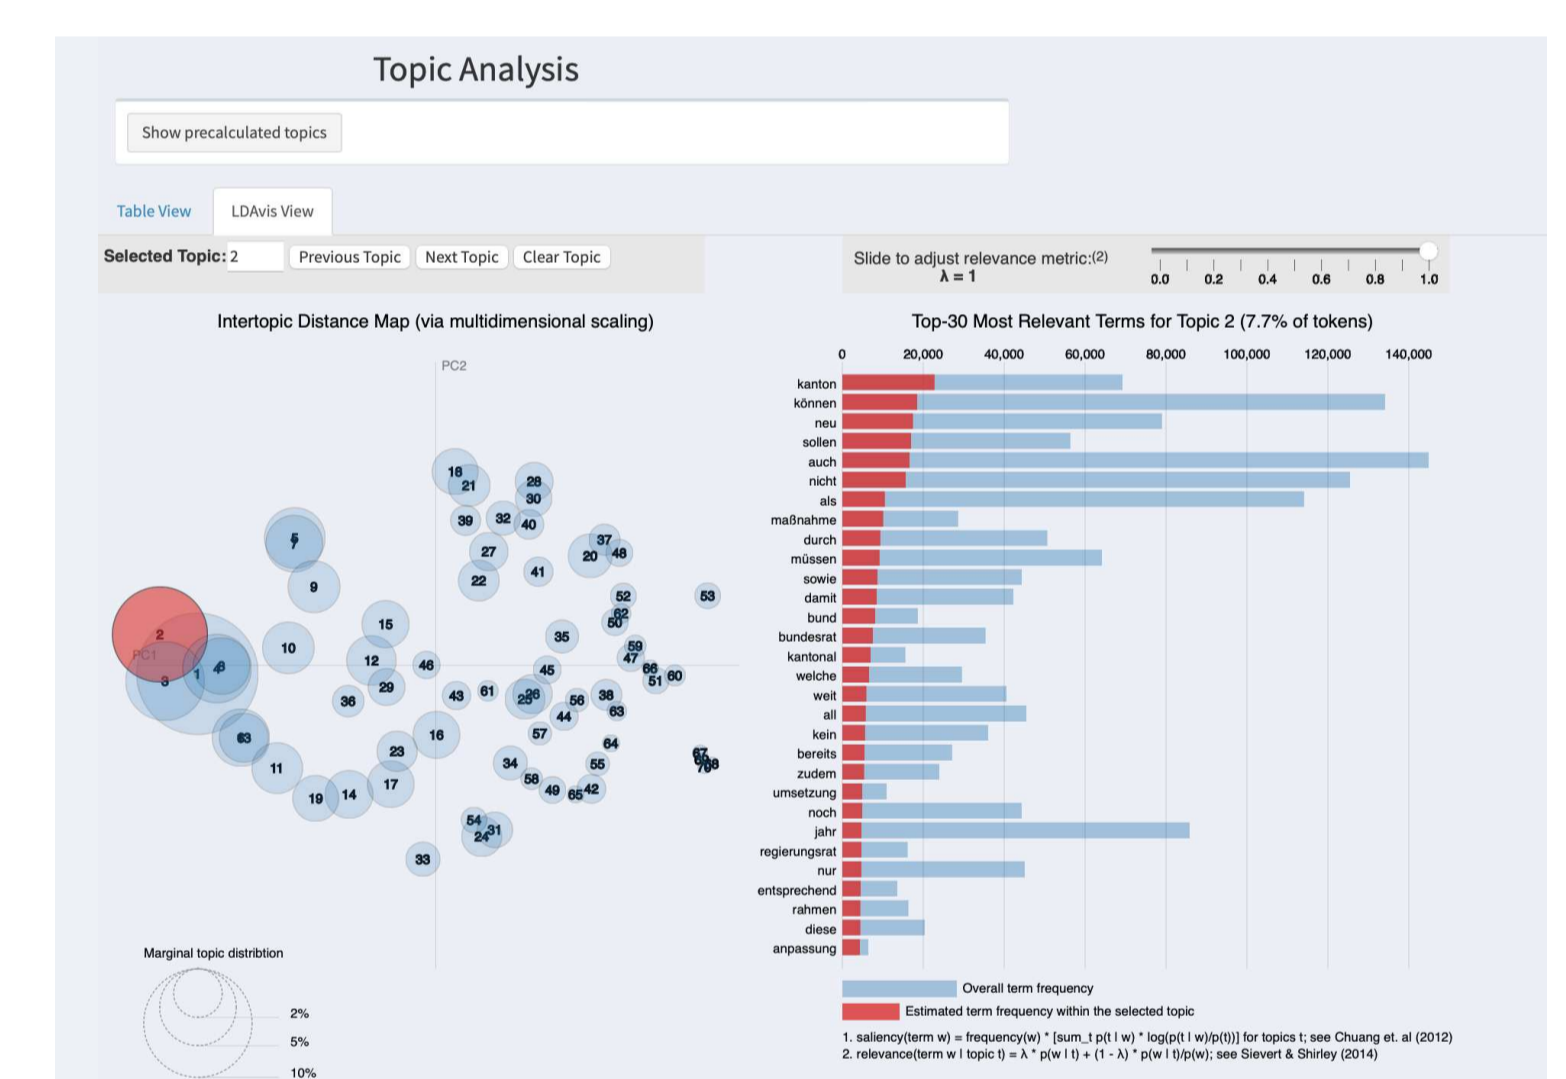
Topic Analysis

Show precalculated topics

Table View

LDAvis View

Selected Topic: 2

Previous Topic

Next Topic

Clear Topic

Slide to adjust relevance metric:(2)
λ = 1

0.0 0.2 0.4 0.6 0.8 1.0

Intertopic Distance Map (via multidimensional scaling)

PC2

PC1

18 21 28 30 39 32 40 5 7 27 37 20 48 22 41 9 52 53 62 50 15 35 10 59 47 2 12 46 45 66 51 60 4 1 8 3 29 43 61 25 26 56 38 36 44 63 63 57 16 23 64 11 34 55 67 70 68 17 58 19 14 49 65 42 54 31 24 33

Marginal topic distribtion

2%

5%

10%

Top-30 Most Relevant Terms for Topic 2 (7.7% of tokens)

0 20,000 40,000 60,000 80,000 100,000 120,000 140,000

kanton
können
neu
sollen
auch
nicht
als
maßnahme
durch
müssen
sowie
damit
bund
bundesrat
kantonal
welche
weit
all
kein
bereits
zudem
umsetzung
noch
jahr
regierungsrat
nur
entsprechend
rahmen
diese
anpassung

Overall term frequency

Estimated term frequency within the selected topic

1. saliency(term w) = frequency(w) * [sum_t p(t | w) * log(p(t | w)/p(t))] for topics t; see Chuang et. al (2012)
2. relevance(term w | topic t) = λ * p(w | t) + (1 - λ) * p(w | t)/p(w); see Sievert & Shirley (2014)